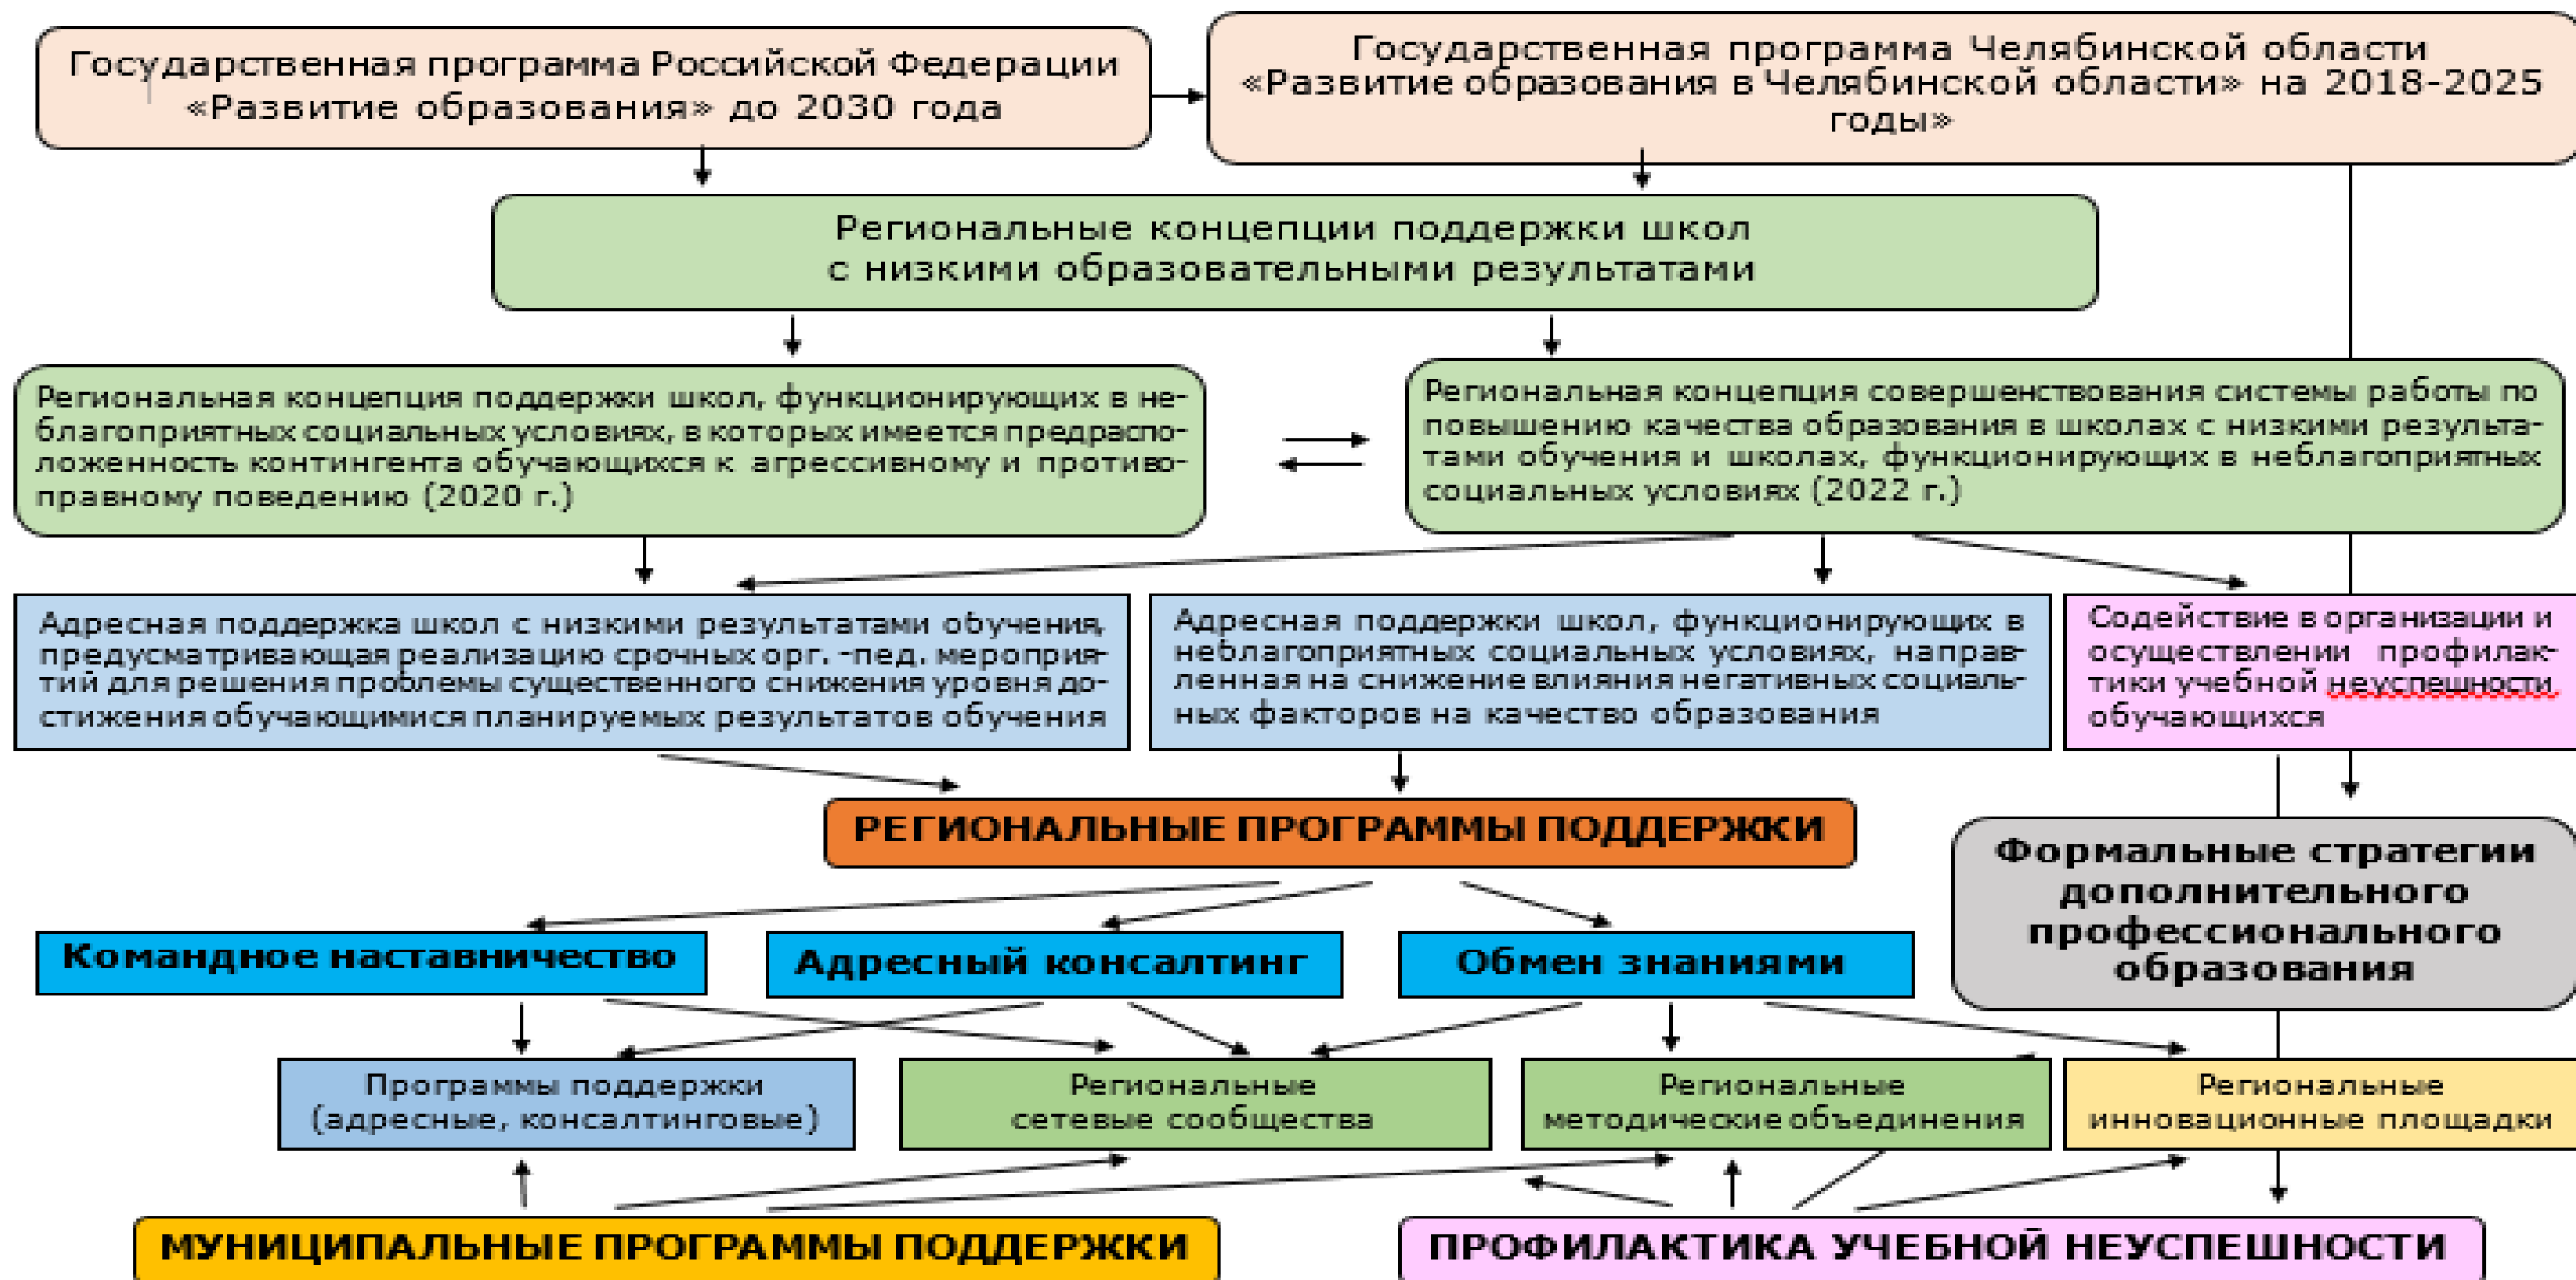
Государственная программа Российской Федерации «Развитие образования» до 2030 года

Государственная программа Челябинской области «Развитие образования в Челябинской области» на 2018-2025 годы»

Региональные концепции поддержки школ с низкими образовательными результатами

Региональная концепция поддержки школ, функционирующих в неблагоприятных социальных условиях, в которых имеется предрасположенность контингента обучающихся к агрессивному и противоправному поведению (2020 г.)

Региональная концепция совершенствования системы работы по повышению качества образования в школах с низкими результатами обучения и школах, функционирующих в неблагоприятных социальных условиях (2022 г.)

Адресная поддержка школ с низкими результатами обучения, предусматривающая реализацию срочных орг.-пед. мероприятий для решения проблемы существенного снижения уровня достижения обучающимися планируемых результатов обучения

Адресная поддержки школ, функционирующих в неблагоприятных социальных условиях, направленная на снижение влияния негативных социальных факторов на качество образования

Содействие в организации и осуществлении профилактики учебной неуспешности обучающихся

РЕГИОНАЛЬНЫЕ ПРОГРАММЫ ПОДДЕРЖКИ

Формальные стратегии дополнительного профессионального образования

Командное наставничество

Адресный консалтинг

Обмен знаниями

Программы поддержки (адресные, консалтинговые)

Региональные сетевые сообщества

Региональные методические объединения

Региональные инновационные площадки

МУНИЦИПАЛЬНЫЕ ПРОГРАММЫ ПОДДЕРЖКИ

ПРОФИЛАКТИКА УЧЕБНОЙ НЕУСПЕШНОСТИ